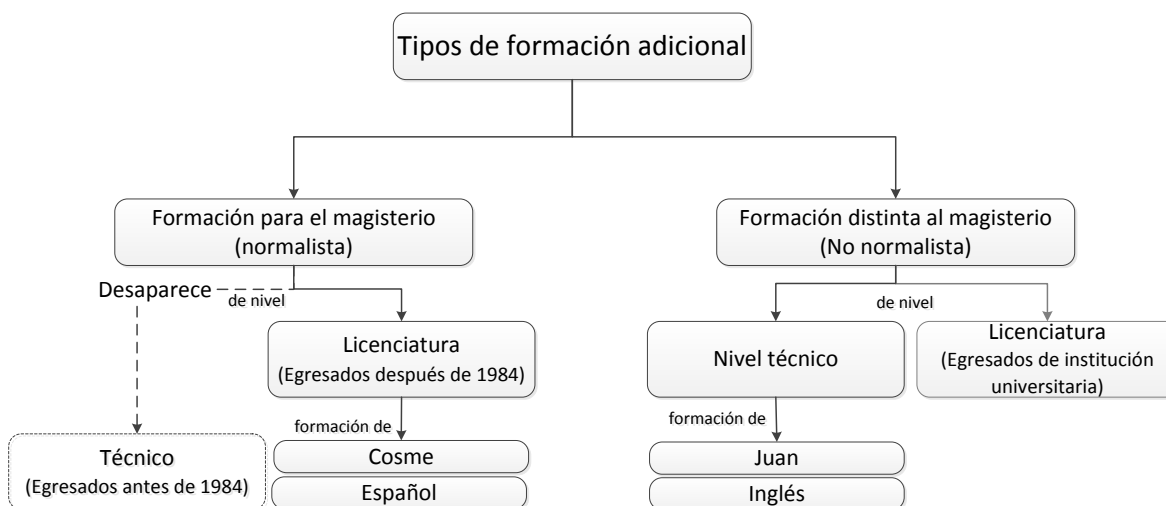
Tipos de formación adicional

Formación para el magisterio (normalista)

Formación distinta al magisterio (No normalista)

Desaparece

de nivel

Licenciatura (Egresados después de 1984)

formación de

Cosme

Español

Técnico (Egresados antes de 1984)

de nivel

Nivel técnico

Licenciatura (Egresados de institución universitaria)

formación de

Juan

Inglés